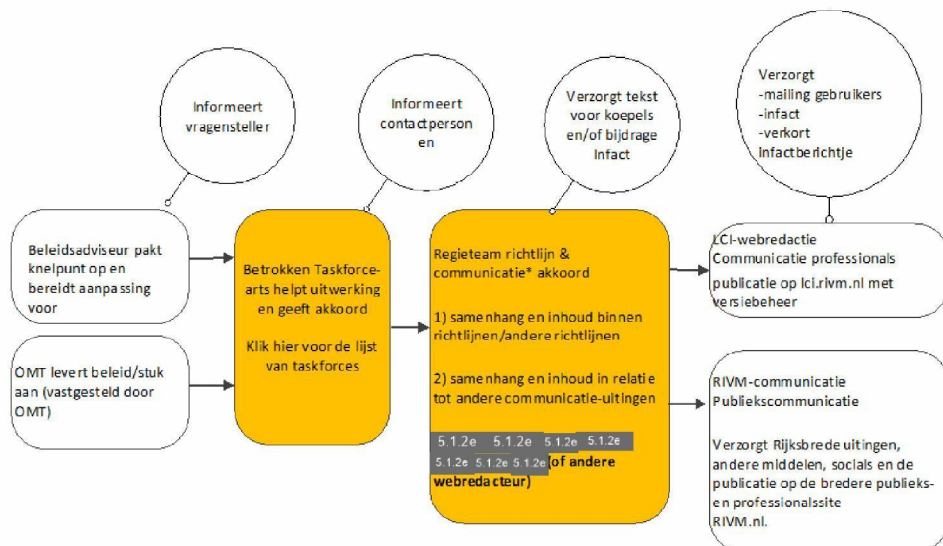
Informeert vragensteller

Informeert contactpersonen

Verzorgt tekst voor koepels en/of bijdrage Infact

Verzorgt
-mailing gebruikers
-infact
-verkort Infactberichtje

Beleidsadviseur pakt knelpunt op en bereidt aanpassing voor

OMT levert beleid/stuk aan (vastgesteld door OMT)

Betrokken Taskforce-arts helpt uitwerking en geeft akkoord

Klik hier voor de lijst van taskforces

Regieteam richtlijn & communicatie* akkoord

1) samenhang en inhoud binnen richtlijnen/andere richtlijnen

2) samenhang en inhoud in relatie tot andere communicatie-uitingen

5.1.2e 5.1.2e 5.1.2e 5.1.2e 5.1.2e 5.1.2e 5.1.2e (of andere webredacteur)

LCI-webredactie
Communicatie professionals

publicatie op lci.rivm.nl met versiebeheer

RIVM-communicatie
Publiekscommunicatie

Verzorgt Rijksbrede uitingen, andere middelen, socials en de publicatie op de bredere publieks- en professionalssite RIVM.nl.